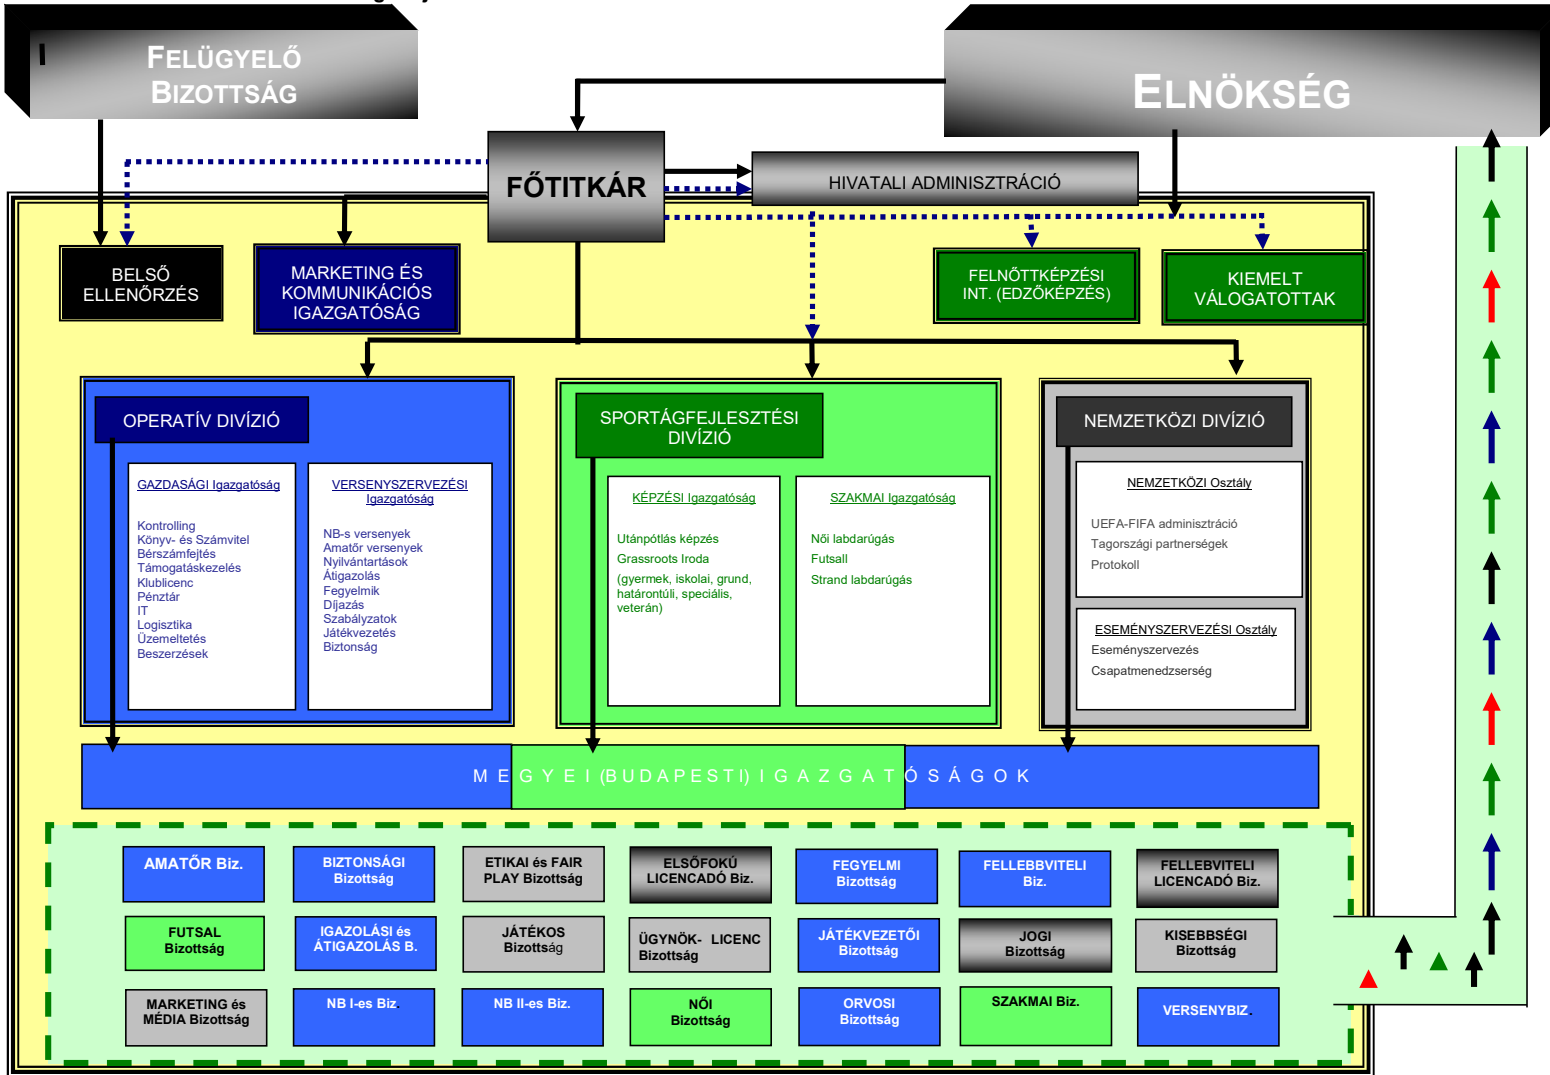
FELÜGYELŐ BIZOTTSÁG

ELNÖKSÉG

FŐTITKÁR

HIVATALI ADMINISZTRÁCIÓ

BELSŐ ELLENŐRZÉS

MARKETING ÉS KOMMUNIKÁCIÓS IGAZGATÓSÁG

FELNŐTTKÉPZÉSI INT. (EDZŐKÉPZÉS)

KIEMELT VÁLOGATOTTAK

OPERATÍV DIVÍZIÓ

GAZDASÁGI Igazgatóság

Kontrolling
Könyv- és Számvitel
Bérszámfejtés
Támogatáskezelés
Klublicenc
Pénztár
IT
Logisztika
Üzemeltetés
Beszerzések

VERSENYSZERVEZÉSI Igazgatóság

NB-s versenyek
Amatőr versenyek
Nyilvántartások
Átigazolás
Fegyelmik
Díjazás
Szabályzatok
Játékvezetés
Biztonság

SPORTÁGFEJLESZTÉSI DIVÍZIÓ

KÉPZÉSI Igazgatóság

Utánpótlás képzés
Grassroots Iroda
(gyermek, iskolai, grund, határontúli, speciális, veterán)

SZAKMAI Igazgatóság

Női labdarúgás
Futsall
Strand labdarúgás

NEMZETKÖZI DIVÍZIÓ

NEMZETKÖZI Osztály

UEFA-FIFA adminisztráció
Tagországi partnerségek
Protokoll

ESEMÉNYSZERVEZÉSI Osztály

Eseményszervezés
Csapatmenedzserség

M E G Y E I (B U D A P E S T I) I G A Z G A T Ó S Á G O K

AMATŐR Biz.

BIZTONSÁGI Bizottság

ETIKAI és FAIR PLAY Bizottság

ELSŐFOKÚ LICENCADÓ Biz.

FEGYELMI Bizottság

FELLEBBVITELI Biz.

FELLEBVITELI LICENCADÓ Biz.

FUTSAL Bizottság

IGAZOLÁSI és ÁTIGAZOLÁS B.

JÁTÉKOS Bizottság

ÜGYNÖK- LICENC Bizottság

JÁTÉKVEZETŐI Bizottság

JOGI Bizottság

KISEBBSÉGI Bizottság

MARKETING és MÉDIA Bizottság

NB I-es Biz

NB II-es Biz.

NŐI Bizottság

ORVOSI Bizottság

SZAKMAI Biz.

VERSENYBIZ.